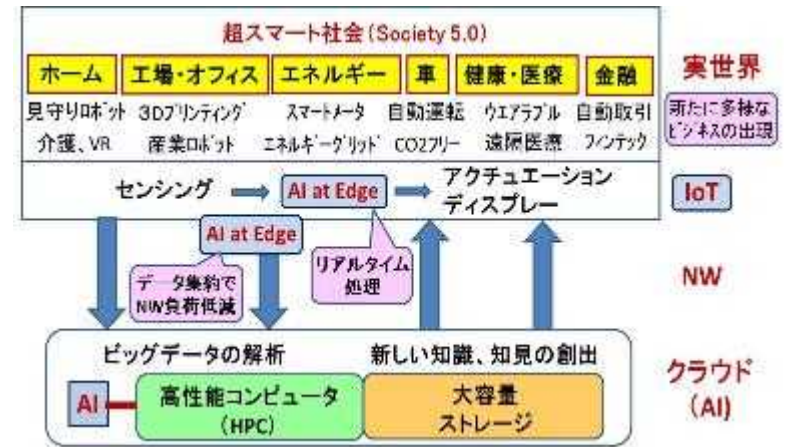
超スマート社会 (Society 5.0)

| ホーム | 工場・オフィス | エネルギー | 車 | 健康・医療 | 金融 |
|---|---|---|---|---|---|
| 見守りロボット | 3Dプリンティング | スマートメータ | 自動運転 | ウエアラブル | 自動取引 |
| 介護、VR | 産業ロボット | エネルギーグリッド | CO2フリー | 遠隔医療 | フィンテック |

実世界

新たに多様なビジネスの出現

センシング → AI at Edge → アクチュエーション ディスプレー

IoT

AI at Edge

リアルタイム処理

データ集約でNW負荷低減

NW

ビッグデータの解析

新しい知識、知見の創出

AI

高性能コンピュータ (HPC)

大容量ストレージ

クラウド (AI)